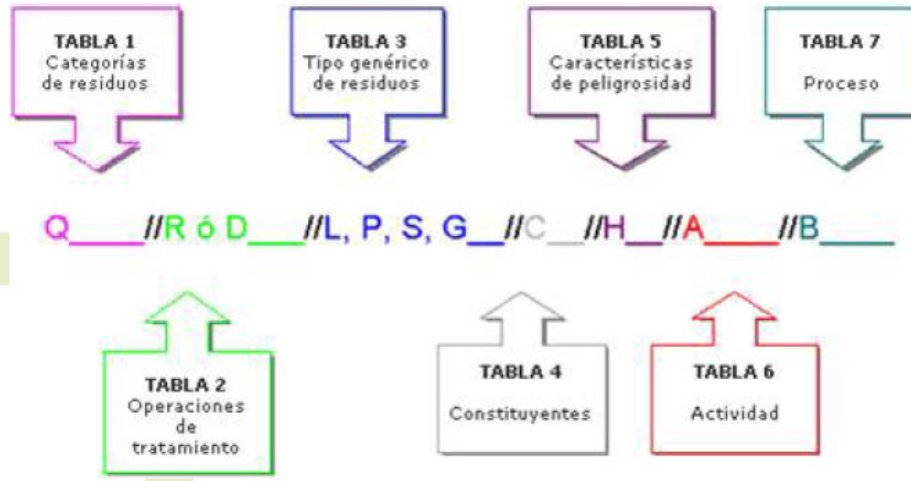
TABLA 1
Categorías de residuos

TABLA 3
Tipo genérico de residuos

TABLA 5
Características de peligrosidad

TABLA 7
Proceso

Q____//R ó D___//L, P, S, G__//C__//H__//A____//B____

TABLA 2
Operaciones de tratamiento

TABLA 4
Constituyentes

TABLA 6
Actividad